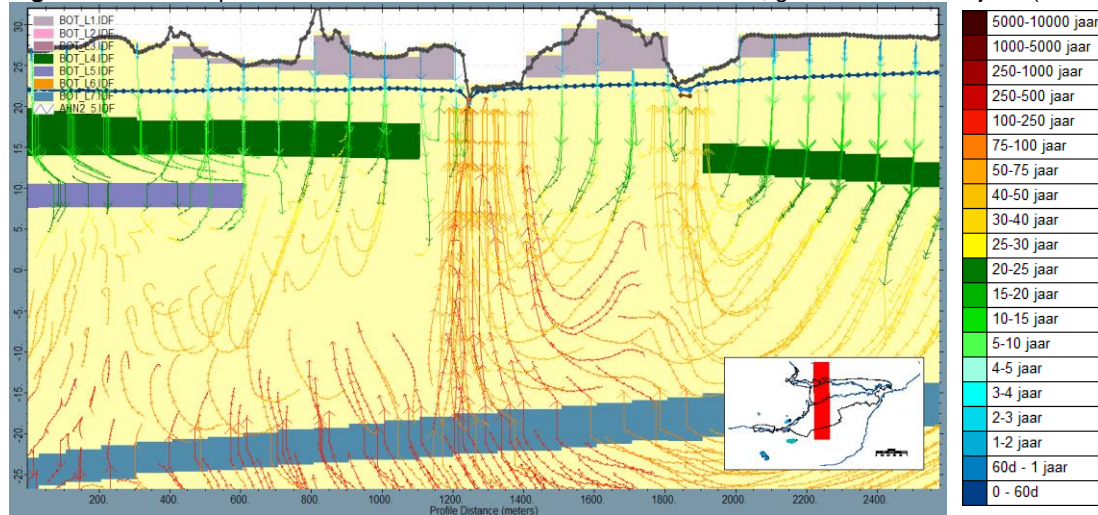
BOT_L1.IDF
BOT_L2.IDF
BOT_L3.IDF
BOT_L4.IDF
BOT_L5.IDF
BOT_L6.IDF
BOT_L7.IDF
AHN2_5.IDF

30
25
20
15
10
5
0
-5
-10
-15
-20
-25

200. 400. 600. 800. 1000. 1200. 1400. 1600. 1800. 2000. 2200. 2400
Profile Distance (meters)

5000-10000 jaar
1000-5000 jaar
250-1000 jaar
250-500 jaar
100-250 jaar
75-100 jaar
50-75 jaar
40-50 jaar
30-40 jaar
25-30 jaar
20-25 jaar
15-20 jaar
10-15 jaar
5-10 jaar
4-5 jaar
3-4 jaar
2-3 jaar
1-2 jaar
60d - 1 jaar
0 - 60d